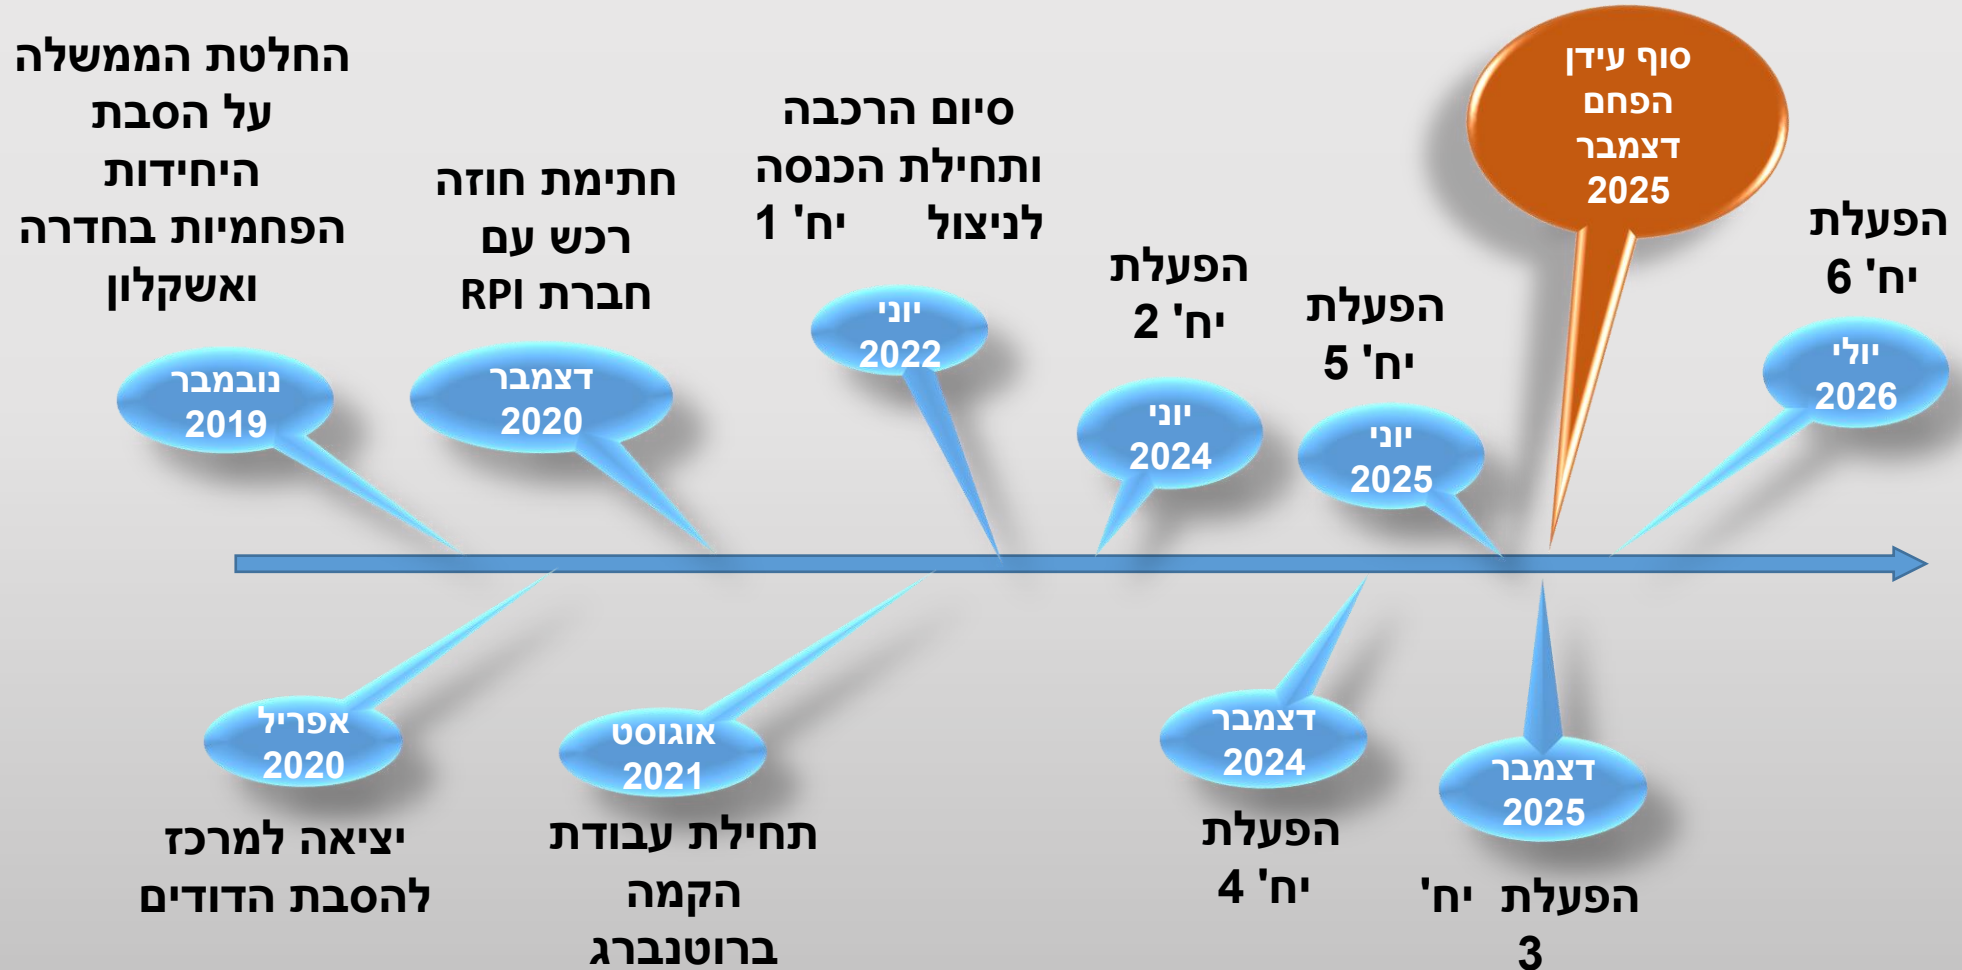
החלטת הממשלה על הסבת היחידות הפחמיות בחדרה ואשקלון

נובמבר 2019

חתימת חוזה רכש עם חברת RPI

דצמבר 2020

סיום הרכבה ותחילת הכנסה לניצול יח' 1

יוני 2022

הפעלת יח' 2

יוני 2024

הפעלת יח' 5

יוני 2025

סוף עידן הפחם דצמבר 2025

הפעלת יח' 6

יולי 2026

אפריל 2020

יציאה למרכז להסבת הדודים

אוגוסט 2021

תחילת עבודת הקמה ברוטנברג

דצמבר 2024

הפעלת יח' 4

דצמבר 2025

הפעלת יח' 3